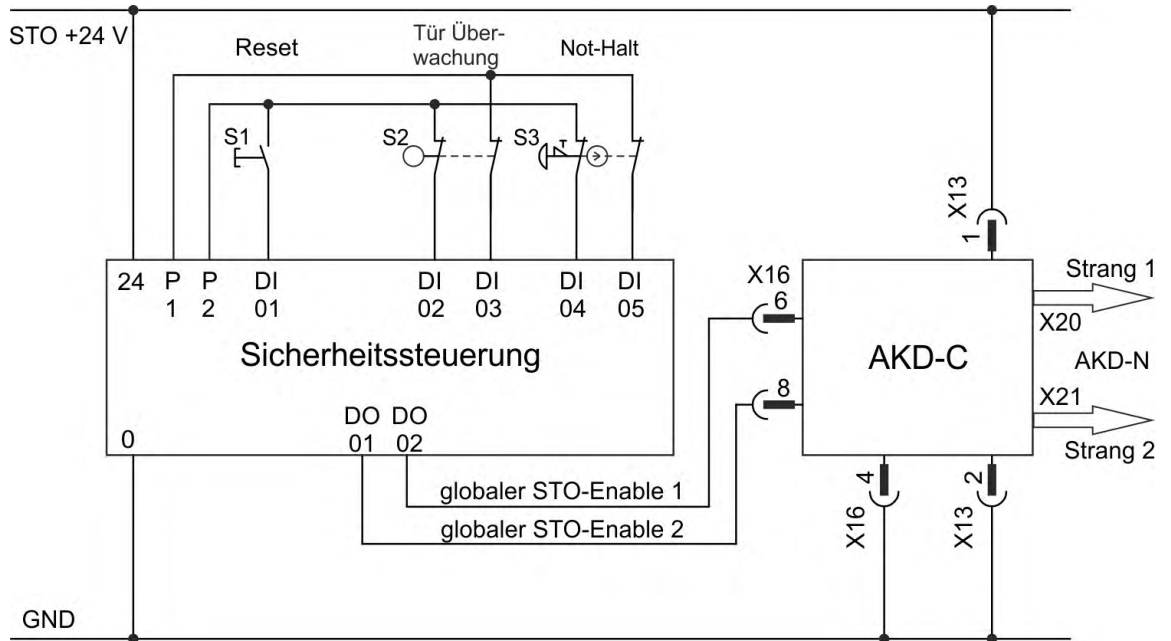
STO +24 V

Reset

Tür Überwachung

Not-Halt

S1

S2

S3

X13
1

24 P 1 P 2 DI 01 DI 02 DI 03 DI 04 DI 05

Sicherheitssteuerung

DO 01 DO 02

0

X16
6

8

AKD-C

Strang 1

X20

AKD-N

X21

Strang 2

4
X16

2
X13

globaler STO-Enable 1

globaler STO-Enable 2

GND